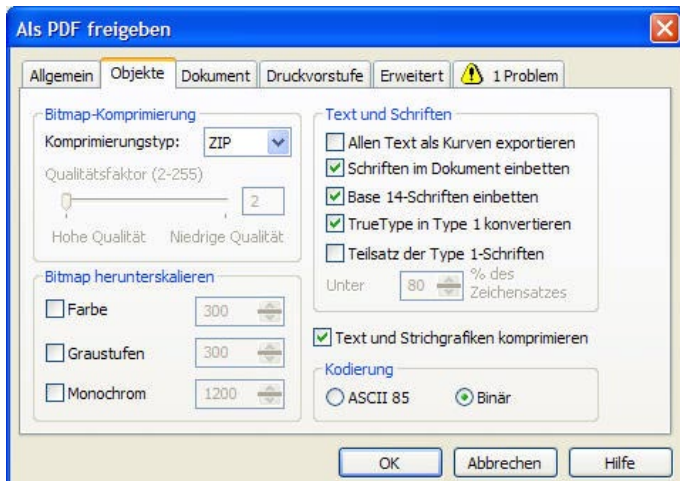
Als PDF freigeben

Allgemein | Objekte | Dokument | Druckvorstufe | Erweitert | 1 Problem

Bitmap-Komprimierung
Komprimierungstyp: ZIP
Qualitätsfaktor (2-255)
2
Hohe Qualität Niedrige Qualität

Bitmap herunterskalieren
Farbe 300
Graustufen 300
Monochrom 1200

Text und Schriften
Allen Text als Kurven exportieren
Schriften im Dokument einbetten
Base 14-Schriften einbetten
TrueType in Type 1 konvertieren
Teilsatz der Type 1-Schriften
Unter 80 % des Zeichensatzes

Text und Strichgrafiken komprimieren

Kodierung
ASCII 85 Binär

OK Abbrechen Hilfe